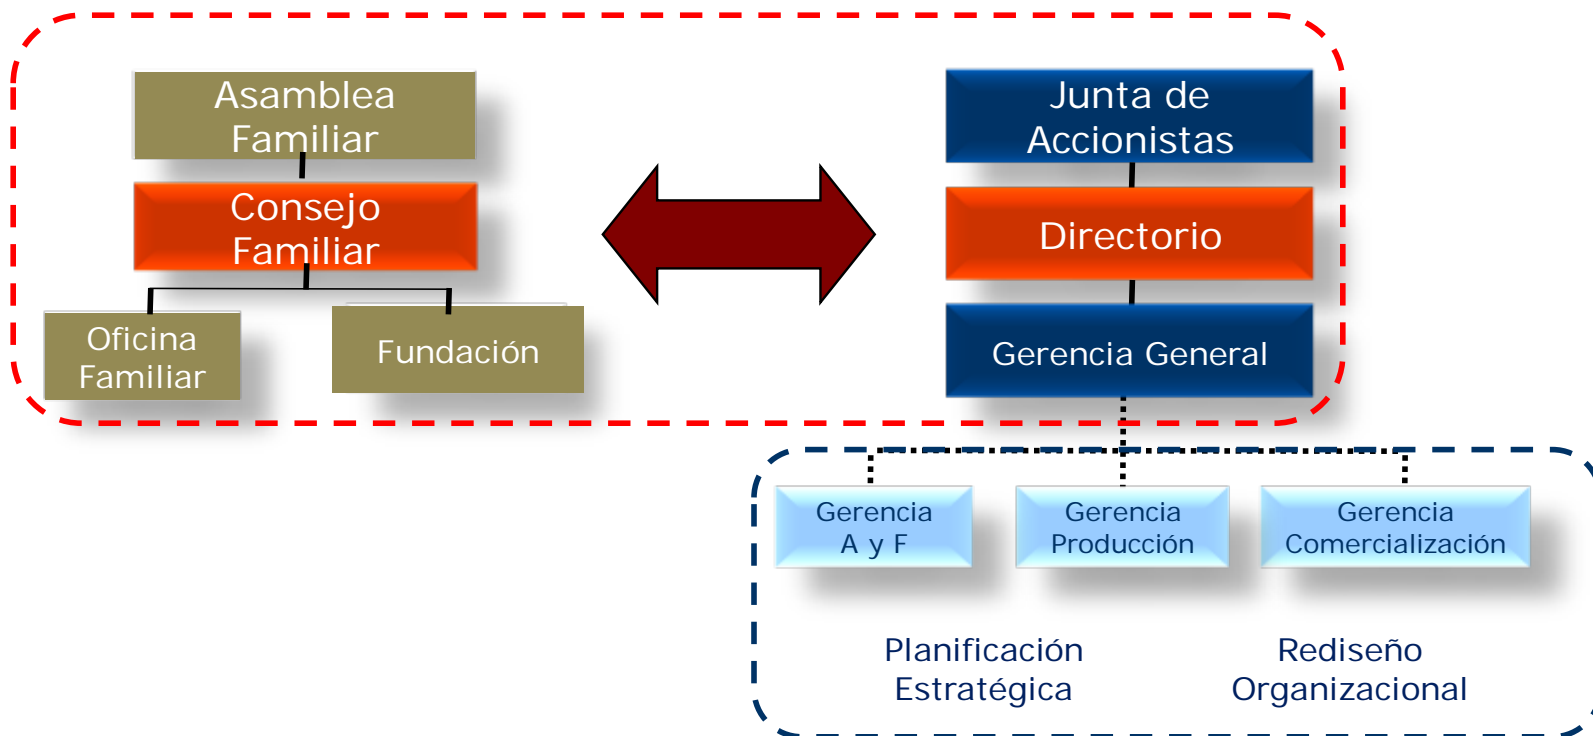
Asamblea Familiar

Consejo Familiar

Oficina Familiar

Fundación

Junta de Accionistas

Directorio

Gerencia General

Gerencia A y F

Gerencia Producción

Gerencia Comercialización

Planificación Estratégica

Rediseño Organizacional